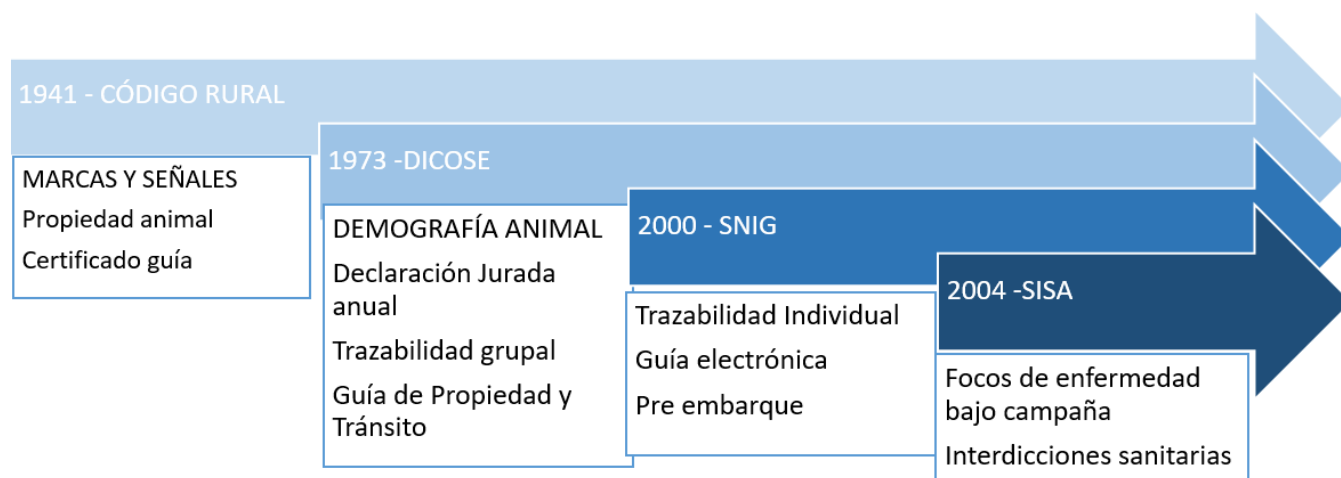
1941 - CÓDIGO RURAL

MARCAS Y SEÑALES

Propiedad animal

Certificado guía

1973 -DICOSE

DEMOGRAFÍA ANIMAL

Declaración Jurada anual

Trazabilidad grupal

Guía de Propiedad y Tránsito

2000 - SNIG

Trazabilidad Individual

Guía electrónica

Pre embarque

2004 -SISA

Focos de enfermedad bajo campaña

Interdicciones sanitarias